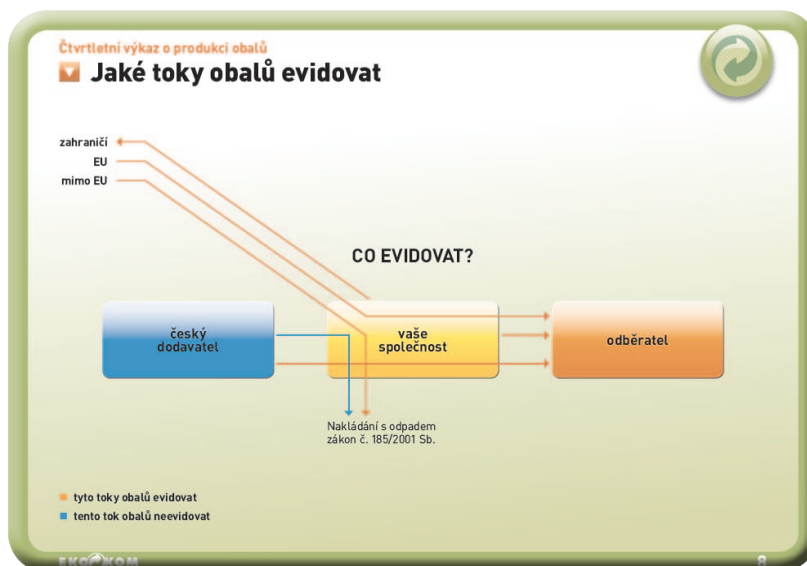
Čtvrtletní výkaz o produkci obalů

Jaké toky obalů evidovat

zahraničí
EU
mimo EU

CO EVIDOVAT?

český dodavatel

vaše společnost

odběratel

Nakládání s odpadem zákon č. 185/2001 Sb.

tyto toky obalů evidovat
tento tok obalů neevidovat

EKO-KOM

8